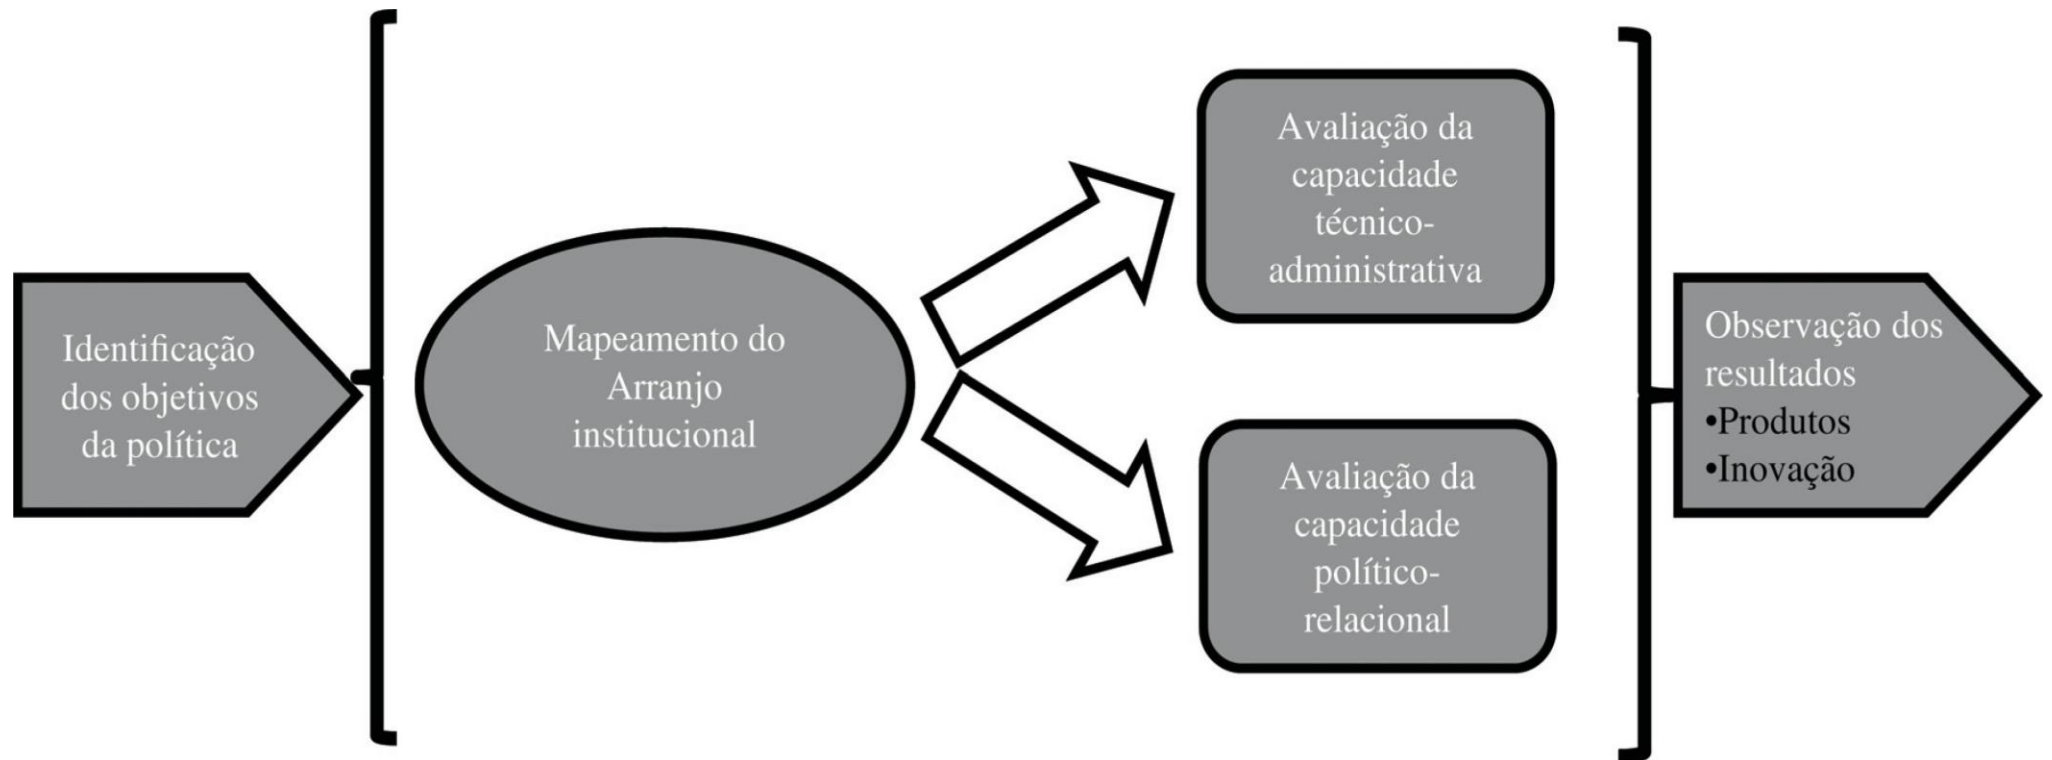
Identificação dos objetivos da política

Mapeamento do Arranjo institucional

Avaliação da capacidade técnico-administrativa

Avaliação da capacidade político-relacional

Observação dos resultados
•Produtos
•Inovação